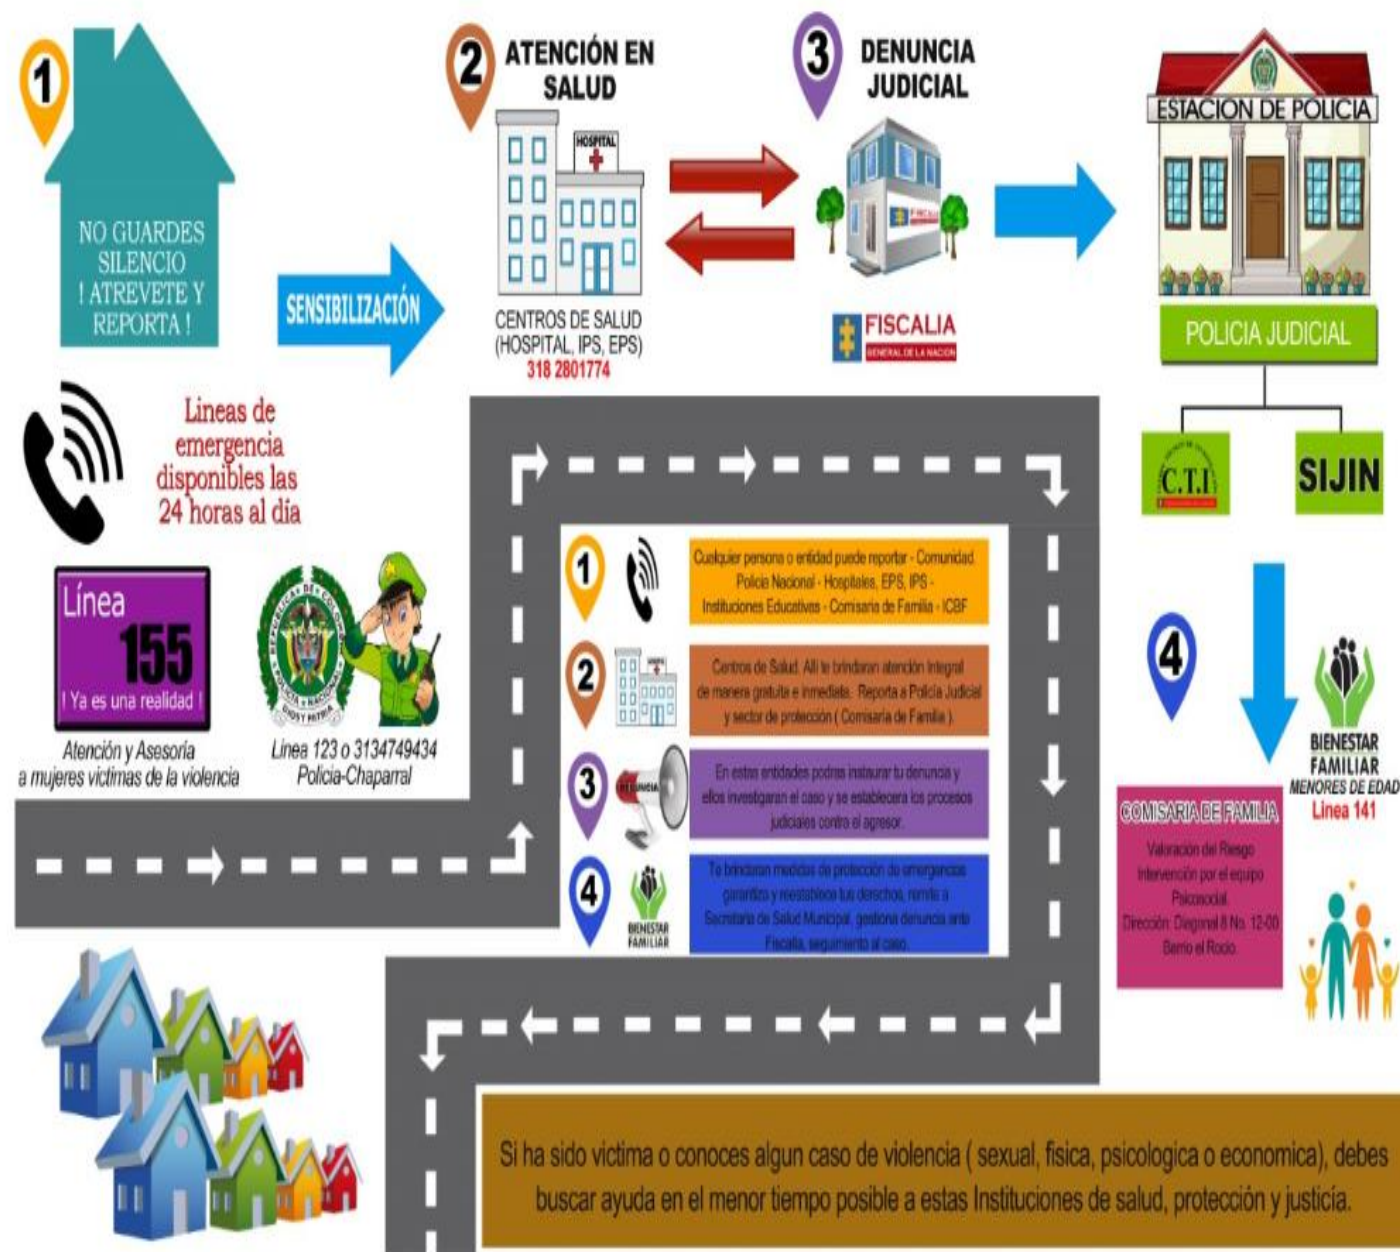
1

NO GUARDES SILENCIO ! ATREVETE Y REPORTA !

SENSIBILIZACIÓN

2 ATENCIÓN EN SALUD

HOSPITAL

CENTROS DE SALUD (HOSPITAL, IPS, EPS)
318 2801774

3 DENUNCIA JUDICIAL

FISCALIA
GENERAL DE LA NACION

ESTACION DE POLICIA

POLICIA JUDICIAL

C.T.I

SIJIN

Lineas de emergencia disponibles las 24 horas al dia

Línea 155
! Ya es una realidad !

Atención y Asesoría a mujeres victimas de la violencia

Linea 123 o 3134749434
Policia-Chaparral

1 Cualquier persona o entidad puede reportar - Comunidad, Policia Nacional - Hospitales, EPS, IPS - Instituciones Educativas - Comisaria de Familia - ICBF

2 Centros de Salud. Alli te brindaran atención integral de manera gratuita e inmediata. Reporta a Policía Judicial y sector de protección ( Comisaria de Familia )

3 En estas entidades podras instaurar tu denuncia y ellos investigaran el caso y se estableceran los procesos judiciales contra el agresor.

4 Te brindaran medidas de protección de emergencias garantiza y reestablece tus derechos, remite a Secretaria de Salud Municipal, gestiona denuncia ante Fiscalia, seguimiento al caso.

BIENESTAR FAMILIAR

4

COMISARIA DE FAMILIA
Valoración del Riesgo
Intervención por el equipo Psicosocial
Dirección: Diagonal 8 No. 12-00 Barrio el Rocio

BIENESTAR FAMILIAR
MENORES DE EDAD
Linea 141

Si ha sido victima o conoces algun caso de violencia ( sexual, fisica, psicologica o economica), debes buscar ayuda en el menor tiempo posible a estas Instituciones de salud, protección y justicia.